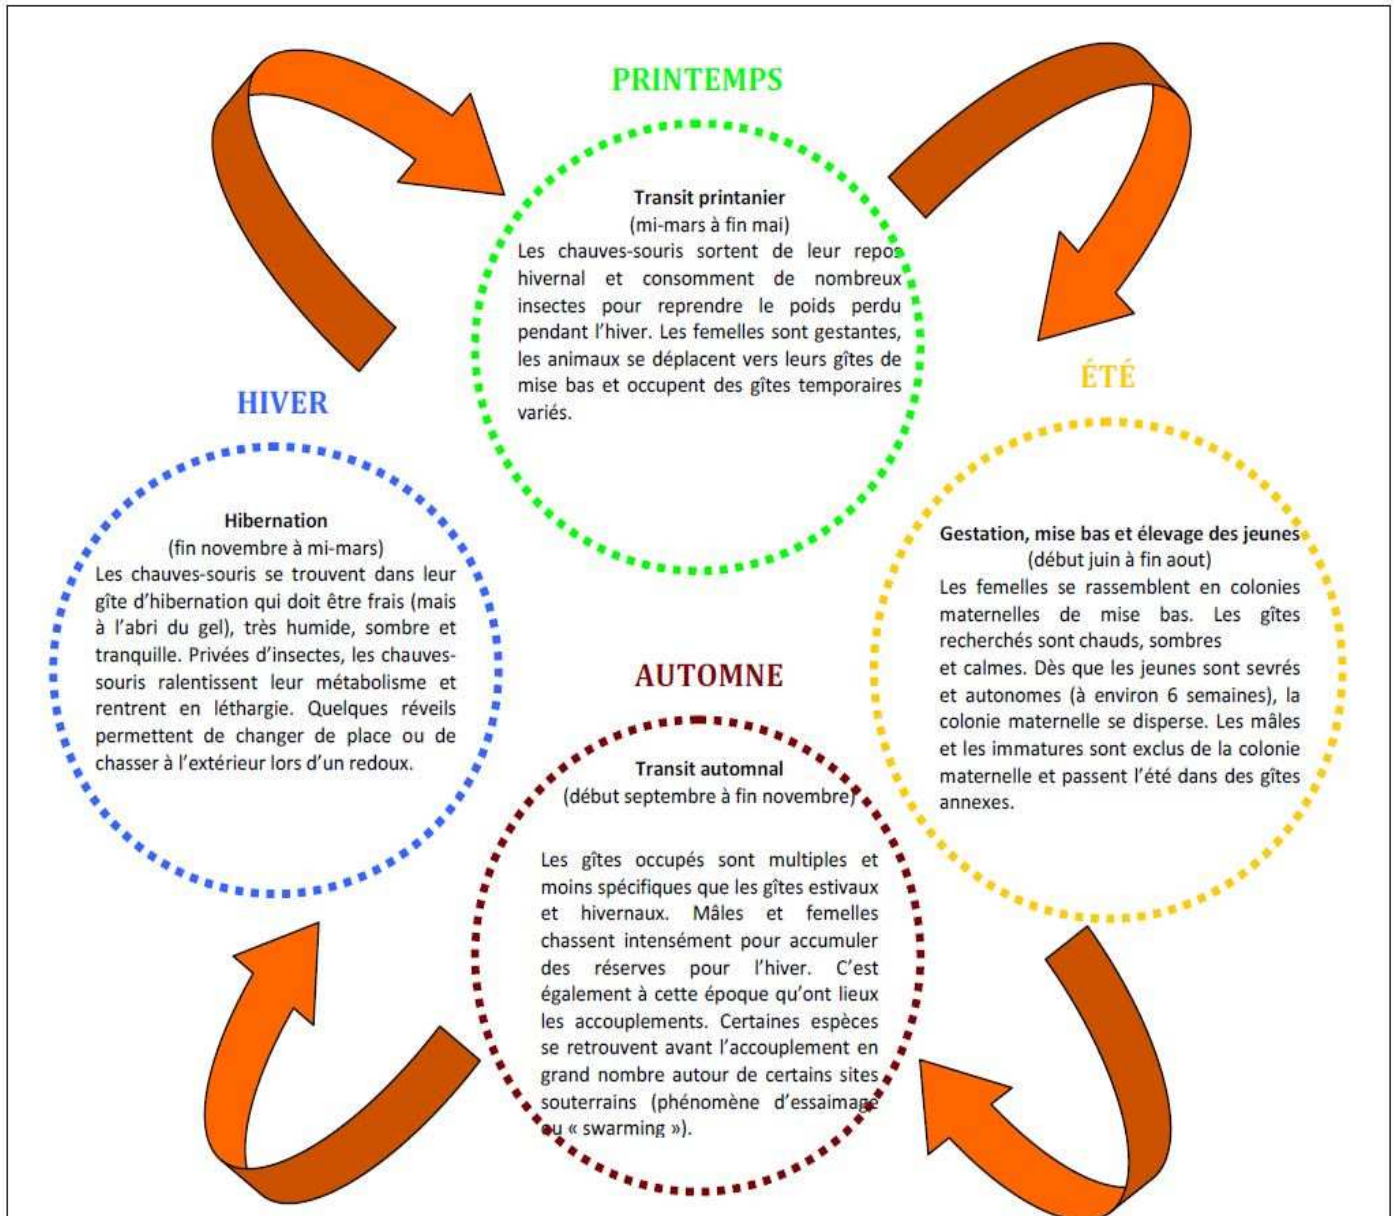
PRINTEMPS

Transit printanier
(mi-mars à fin mai)
Les chauves-souris sortent de leur repos hivernal et consomment de nombreux insectes pour reprendre le poids perdu pendant l'hiver. Les femelles sont gestantes, les animaux se déplacent vers leurs gîtes de mise bas et occupent des gîtes temporaires variés.

ÉTÉ

Gestation, mise bas et élevage des jeunes
(début juin à fin aout)
Les femelles se rassemblent en colonies maternelles de mise bas. Les gîtes recherchés sont chauds, sombres
et calmes. Dès que les jeunes sont sevrés et autonomes (à environ 6 semaines), la colonie maternelle se disperse. Les mâles et les immatures sont exclus de la colonie maternelle et passent l'été dans des gîtes annexes.

AUTOMNE

Transit automnal
(début septembre à fin novembre)

Les gîtes occupés sont multiples et moins spécifiques que les gîtes estivaux et hivernaux. Mâles et femelles chassent intensément pour accumuler des réserves pour l'hiver. C'est également à cette époque qu'ont lieux les accouplements. Certaines espèces se retrouvent avant l'accouplement en grand nombre autour de certains sites souterrains (phénomène d'essaimage ou « swarming »).

HIVER

Hibernation
(fin novembre à mi-mars)
Les chauves-souris se trouvent dans leur gîte d'hibernation qui doit être frais (mais à l'abri du gel), très humide, sombre et tranquille. Privées d'insectes, les chauves-souris ralentissent leur métabolisme et rentrent en léthargie. Quelques réveils permettent de changer de place ou de chasser à l'extérieur lors d'un redoux.